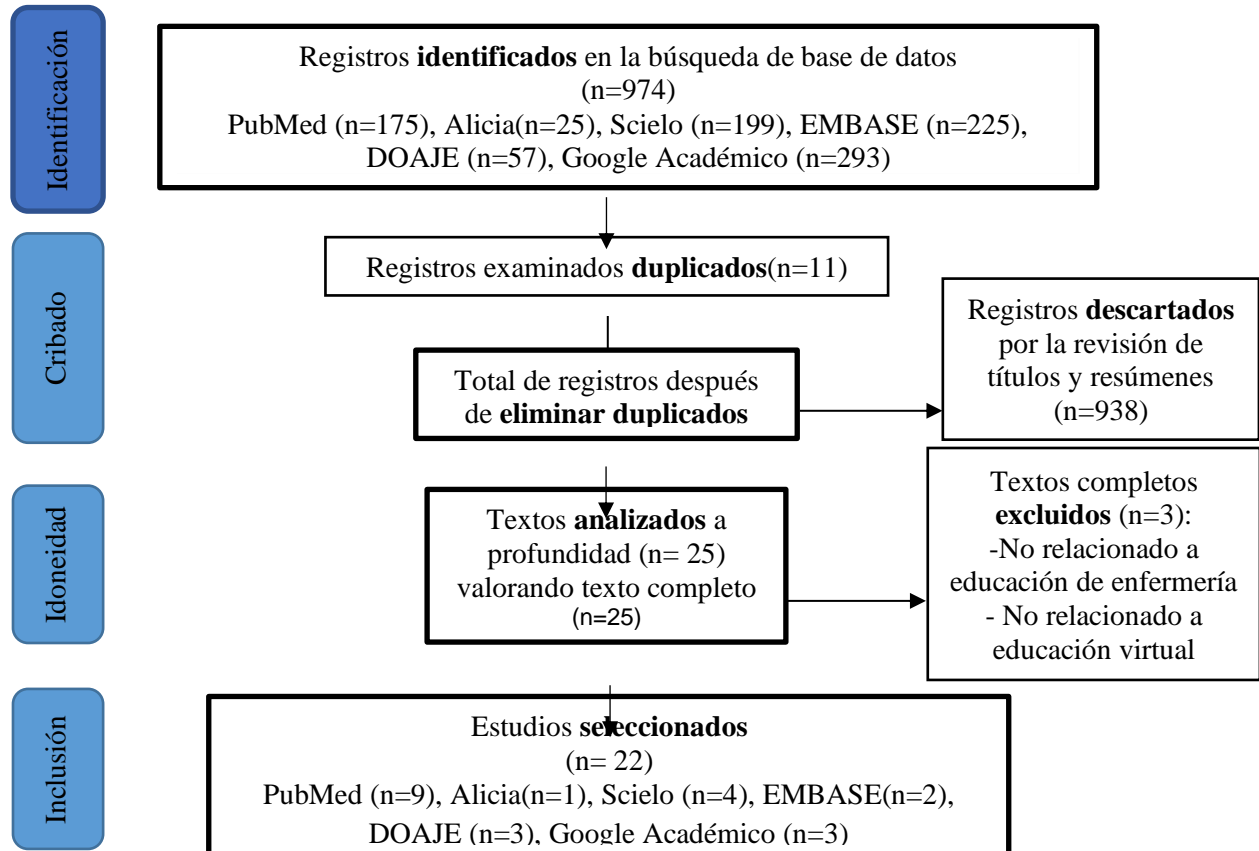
Identificación

Registros identificados en la búsqueda de base de datos (n=974)
PubMed (n=175), Alicia(n=25), Scielo (n=199), EMBASE (n=225), DOAJE (n=57), Google Académico (n=293)

Cribado

Registros examinados duplicados(n=11)

Total de registros después de eliminar duplicados

Registros descartados por la revisión de títulos y resúmenes (n=938)

Idoneidad

Textos analizados a profundidad (n= 25) valorando texto completo (n=25)

Textos completos excluidos (n=3):
-No relacionado a educación de enfermería
- No relacionado a educación virtual

Inclusión

Estudios seleccionados (n= 22)
PubMed (n=9), Alicia(n=1), Scielo (n=4), EMBASE(n=2), DOAJE (n=3), Google Académico (n=3)